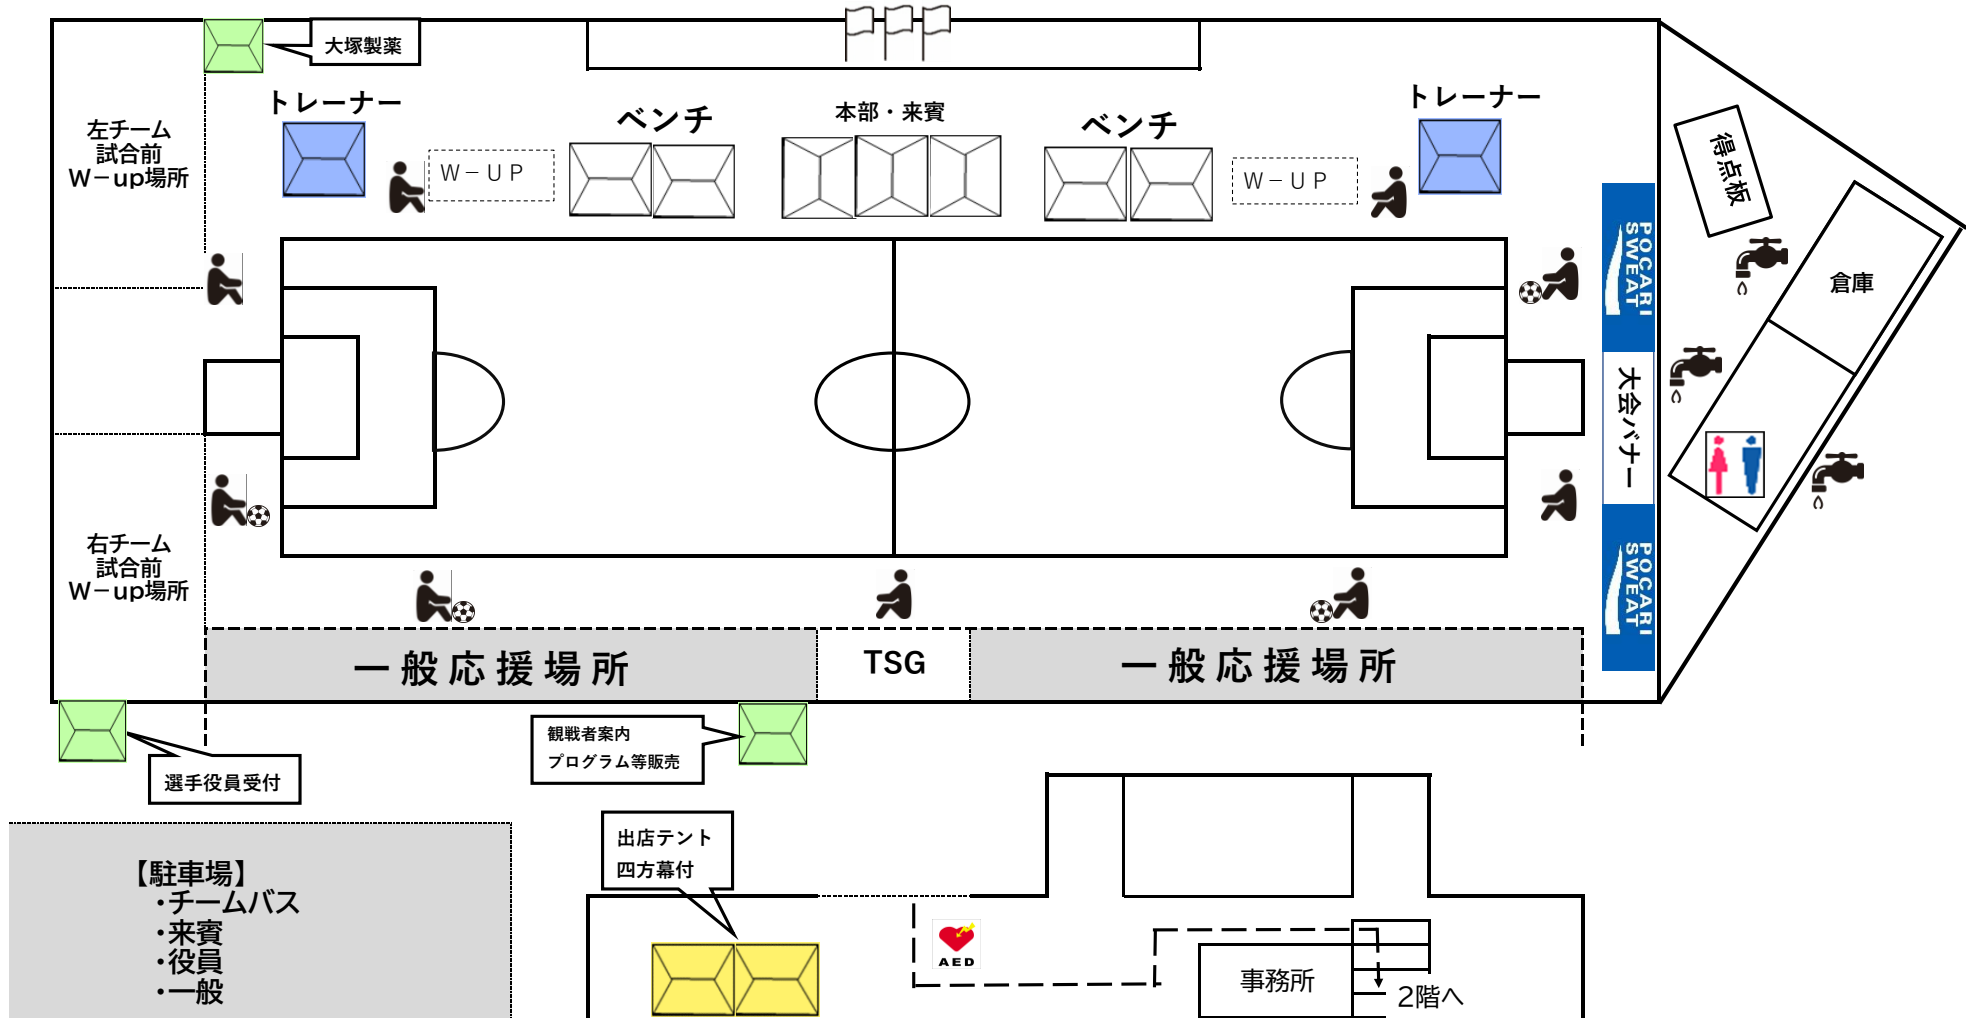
大塚製薬

左チーム
試合前
W－up場所

トレーナー

W－UP

ベンチ

本部・来賓

ベンチ

W－UP

トレーナー

得点板

POCARI SWEAT

大会バナー

POCARI SWEAT

倉庫

右チーム
試合前
W－up場所

一般応援場所

TSG

一般応援場所

選手役員受付

観戦者案内
プログラム等販売

出店テント
四方幕付

【駐車場】
・チームバス
・来賓
・役員
・一般

AED

事務所

2階へ